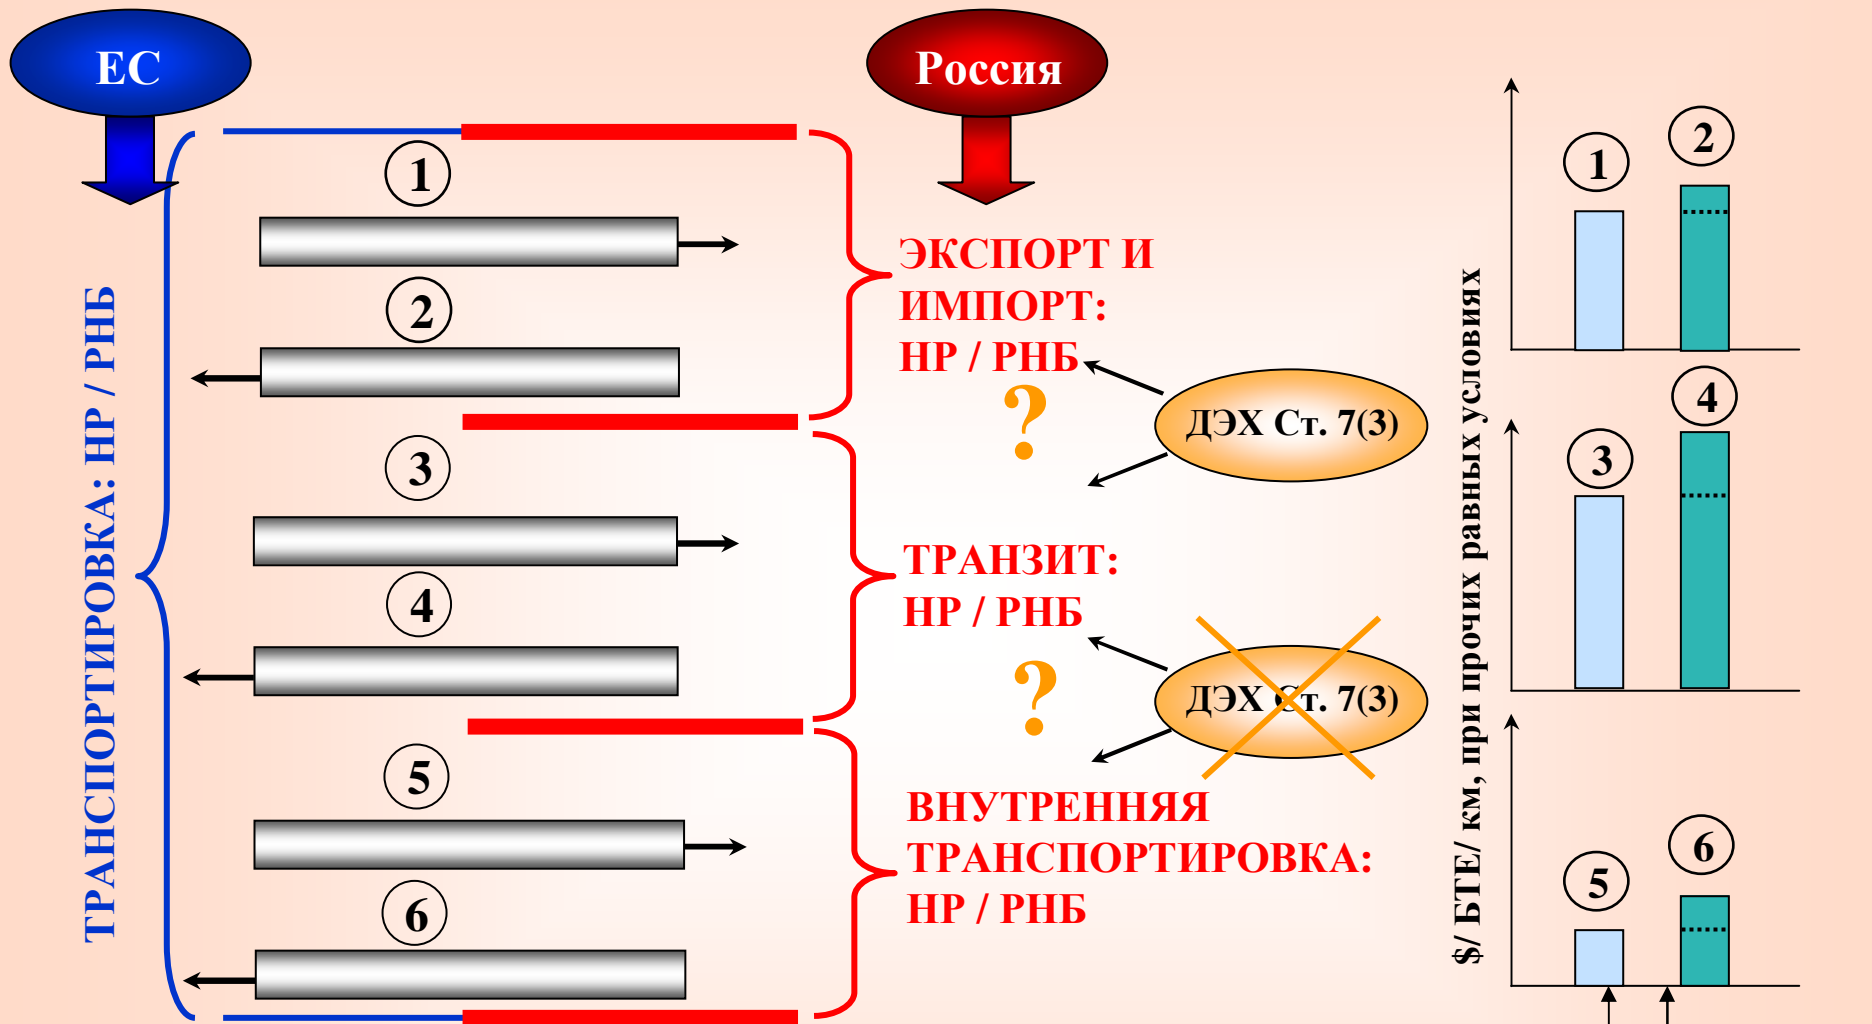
ЕС

Россия

ТРАНСПОРТИРОВКА: НР / РНБ

1

2

3

4

5

6

ЭКСПОРТ И ИМПОРТ: НР / РНБ

?

ДЭХ Ст. 7(3)

ТРАНЗИТ: НР / РНБ

?

ДЭХ Ст. 7(3)

ВНУТРЕННЯЯ ТРАНСПОРТИРОВКА: НР / РНБ

$/ БТЕ/ км, при прочих равных условиях

1

2

3

4

5

6